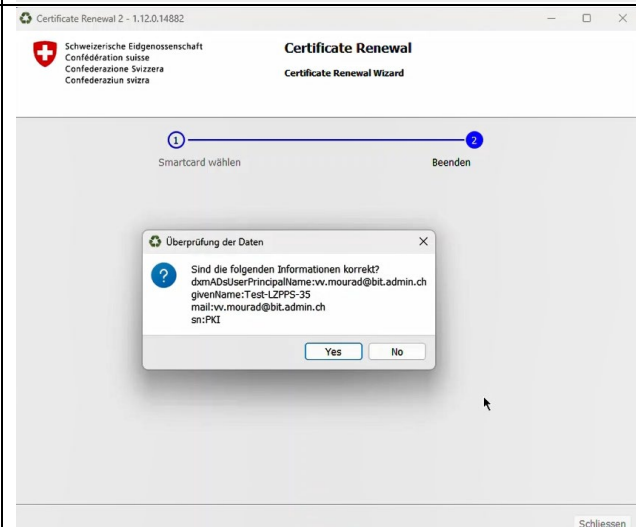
Certificate Renewal 2 - 1.12.0.14882

Schweizerische Eidgenossenschaft
Confédération suisse
Confederazione Svizzera
Confederaziun svizra

Certificate Renewal
Certificate Renewal Wizard

1
Smartcard wählen

2
Beenden

Überprüfung der Daten

Sind die folgenden Informationen korrekt?
dxmADsUserPrincipalName:vv.mourad@bit.admin.ch
givenName:Test-LZPPS-35
mail:vv.mourad@bit.admin.ch
sn:PKI

Yes
No

Schliessen